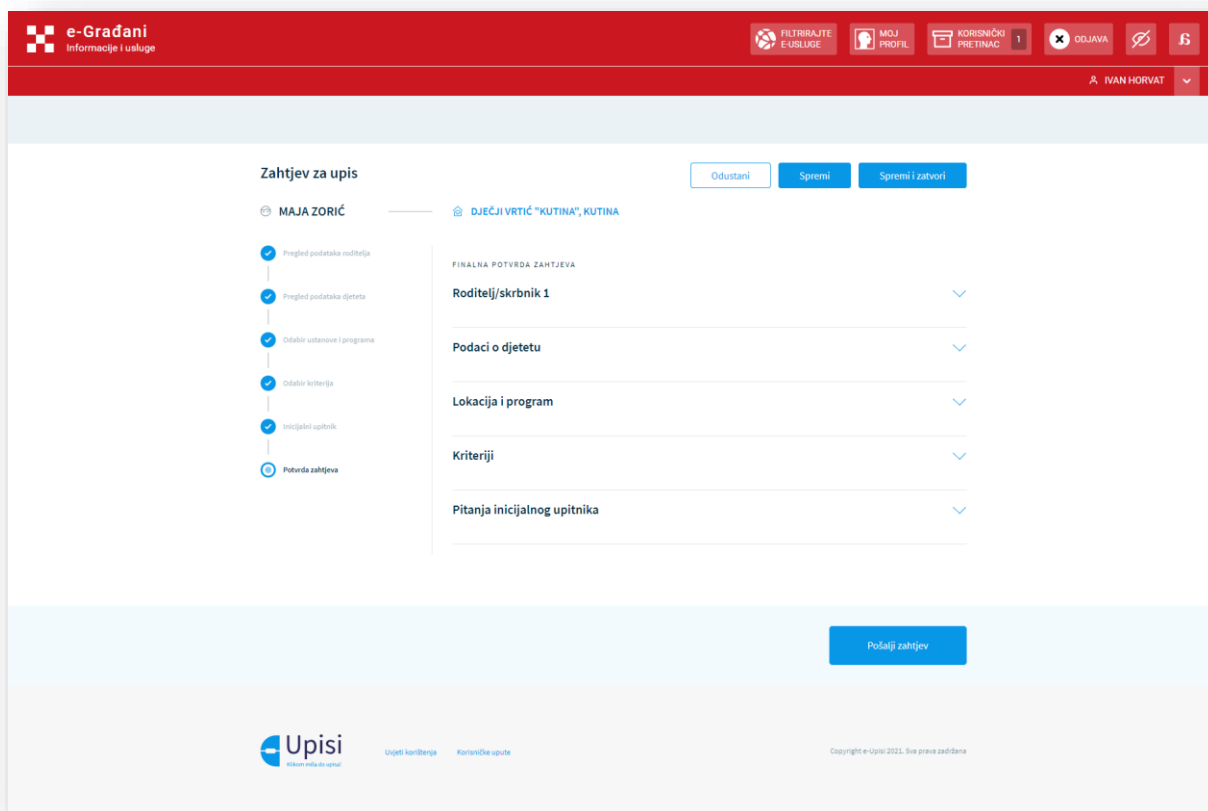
e-Građani
Informacije i usluge

FILTRIRAJTE E-USLUGE
MOJ PROFIL
KORISNIČKI PRETINAC 1
ODJAVA

IVAN HORVAT

Zahtjev za upis

Odustani
Spremi
Spremi i zatvori

MAJA ZORIĆ
DJEČJI VRTIĆ "KUTINA", KUTINA

Pregled podataka roditelja
Pregled podataka djeteta
Odabir ustanove i programa
Odabir kriterija
Inicijalni upitnik
Potvrda zahtjeva

FINALNA POTVRDA ZAHTJEVA

Roditelj/skrbnik 1

Podaci o djetetu

Lokacija i program

Kriteriji

Pitanja inicijalnog upitnika

Pošalji zahtjev

Upisi
Klikom miša do upisa!

Uvjeti korištenja
Korisničke upute

Copyright e-Upisi 2021. Sva prava zadržana